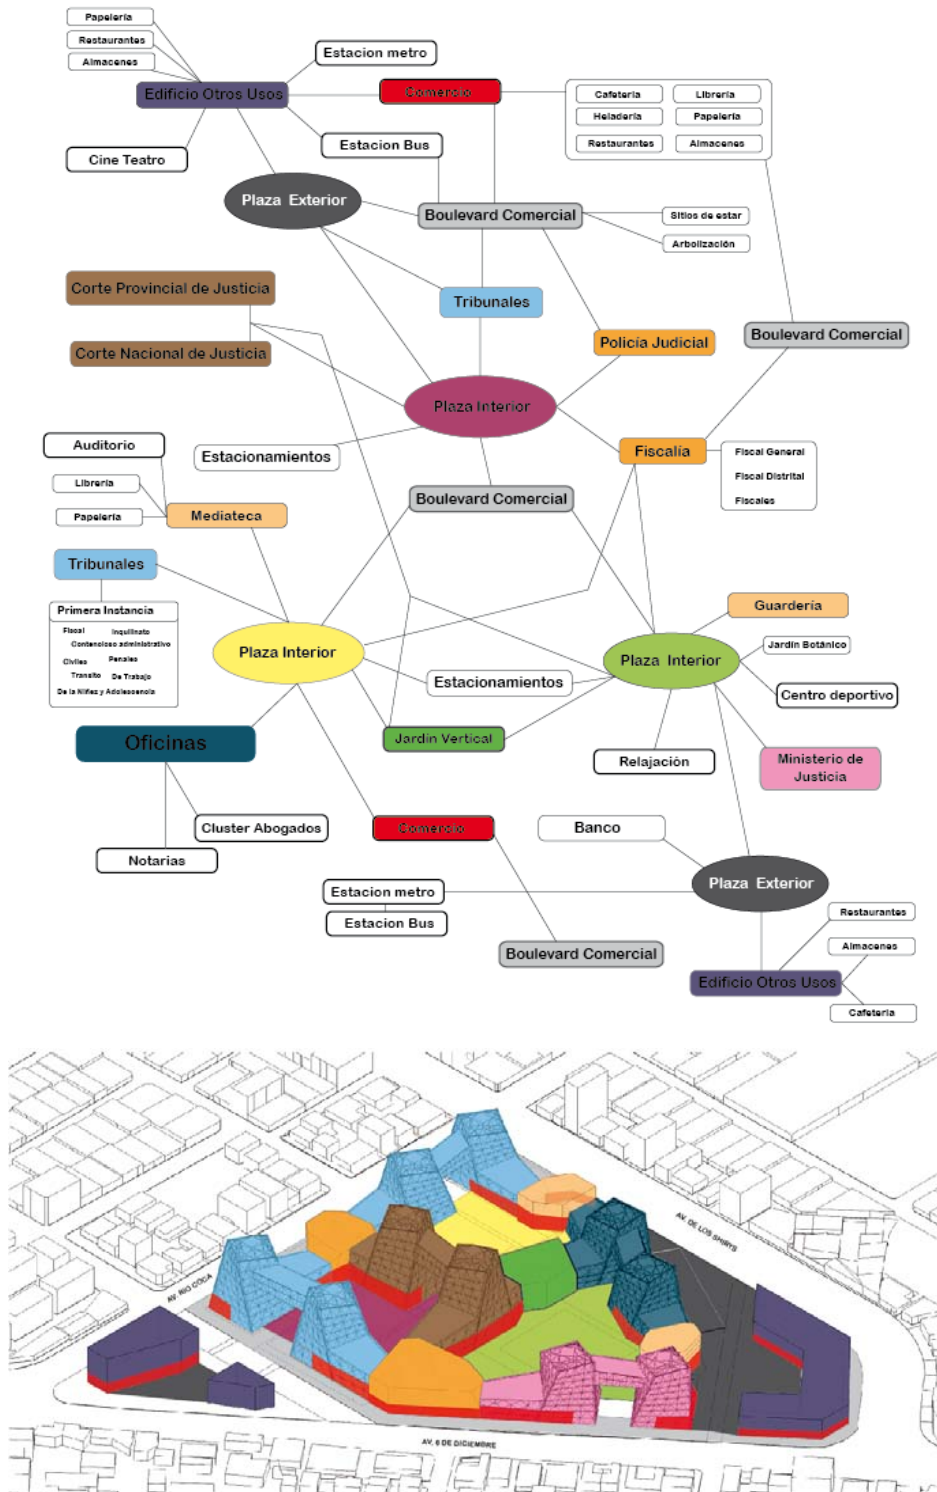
Papeleria
Restaurantes
Almacenes
Estacion metro
Edificio Otros Usos
Comercio
Cafeteria
Libreria
Heladeria
Papeleria
Restaurantes
Almacenes
Cine Teatro
Estacion Bus
Plaza Exterior
Boulevard Comercial
Sitios de estar
Arborización
Corte Provincial de Justicia
Tribunales
Corte Nacional de Justicia
Policia Judicial
Boulevard Comercial
Plaza Interior
Auditorio
Estacionamientos
Fiscalia
Fiscal General
Fiscal Distrital
Fiscales
Libreria
Boulevard Comercial
Papeleria
Mediateca
Tribunales
Guarderia
Primera Instancia
Fiscal
Inquilinato
Contenciosos administrativo
Civiles
Penales
Transito
De Trabajo
De la Niñez y Adolescencia
Plaza Interior
Jardin Botánico
Plaza Interior
Estacionamientos
Centro deportivo
Jardin Vertical
Oficinas
Relajación
Ministerio de Justicia
Cluster Abogados
Comercio
Banco
Notarias
Plaza Exterior
Estacion metro
Estacion Bus
Restaurantes
Boulevard Comercial
Almacenes
Edificio Otros Usos
Cafeteria
AV. DE LOS SHYRIS
AV. RIO COCA
AV. 6 DE DICIEMBRE